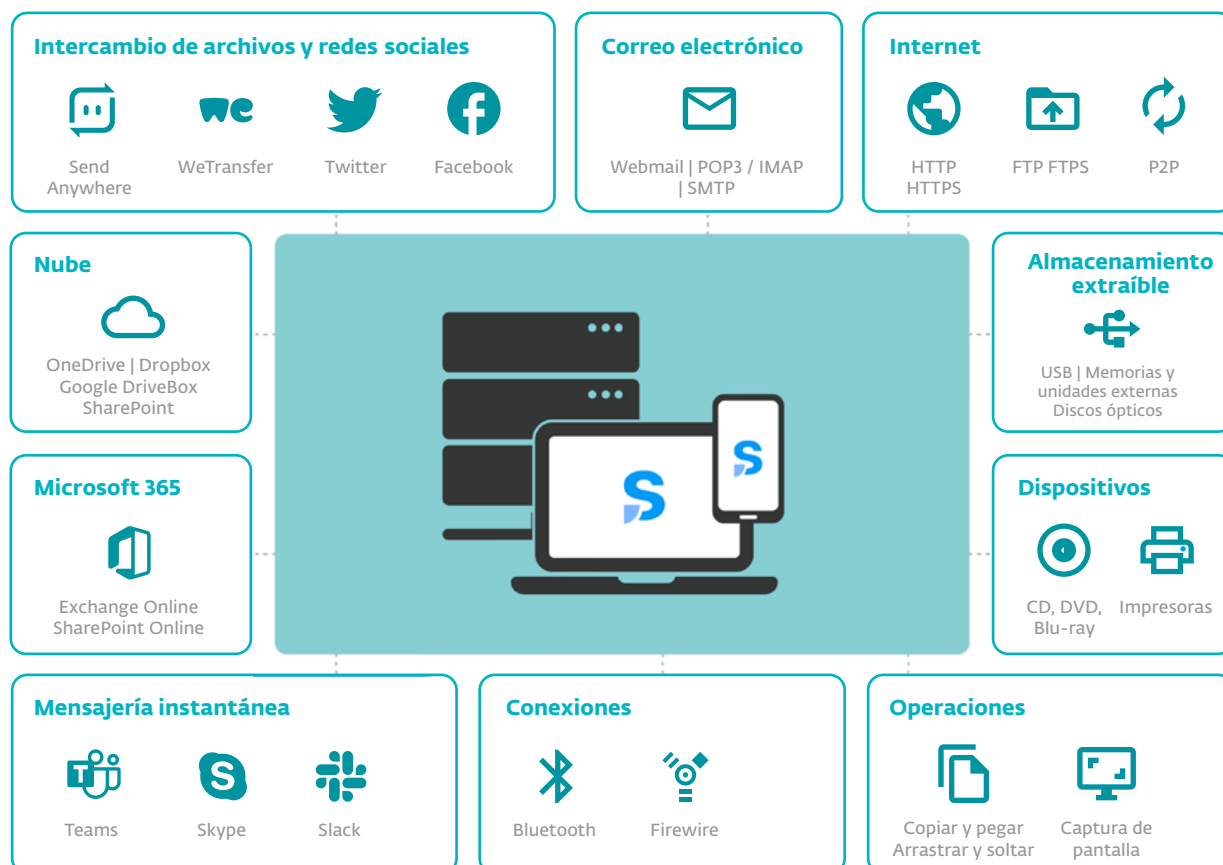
Intercambio de archivos y redes sociales

Send Anywhere

WeTransfer

Twitter

Facebook

Correo electrónico

Webmail | POP3 / IMAP | SMTP

Internet

HTTP HTTPS

FTP FTPS

P2P

Nube

OneDrive | Dropbox Google DriveBox SharePoint

Almacenamiento extraíble

USB | Memorias y unidades externas Discos ópticos

Microsoft 365

Exchange Online SharePoint Online

Dispositivos

CD, DVD, Blu-ray

Impresoras

Mensajería instantánea

Teams

Skype

Slack

Conexiones

Bluetooth

Firewire

Operaciones

Copiar y pegar Arrastrar y soltar

Captura de pantalla